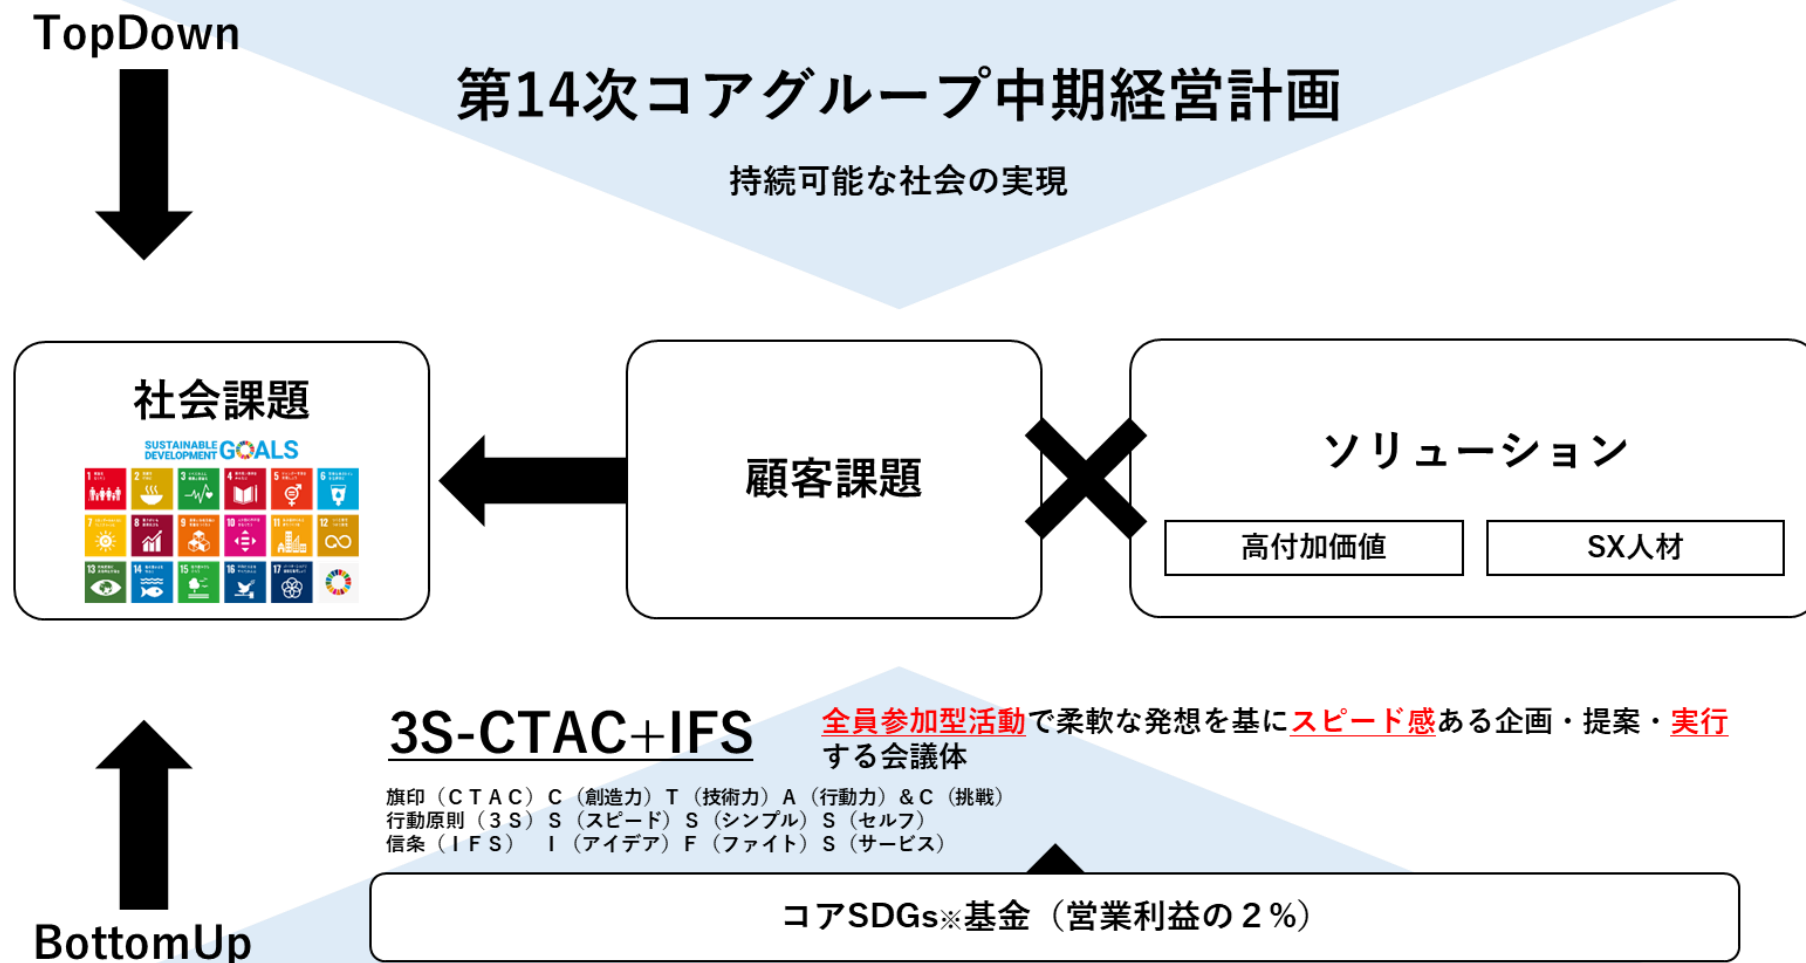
TopDown

第14次コアグループ中期経営計画

持続可能な社会の実現

社会課題

SUSTAINABLE DEVELOPMENT GOALS

顧客課題

ソリューション

高付加価値

SX人材

3S-CTAC+IFS

全員参加型活動で柔軟な発想を基にスピード感ある企画・提案・実行する会議体

旗印（ＣＴＡＣ）Ｃ（創造力）Ｔ（技術力）Ａ（行動力）＆Ｃ（挑戦）
行動原則（３Ｓ）Ｓ（スピード）Ｓ（シンプル）Ｓ（セルフ）
信条（ＩＦＳ）　Ｉ（アイデア）Ｆ（ファイト）Ｓ（サービス）

コアSDGs※基金（営業利益の２％）

BottomUp